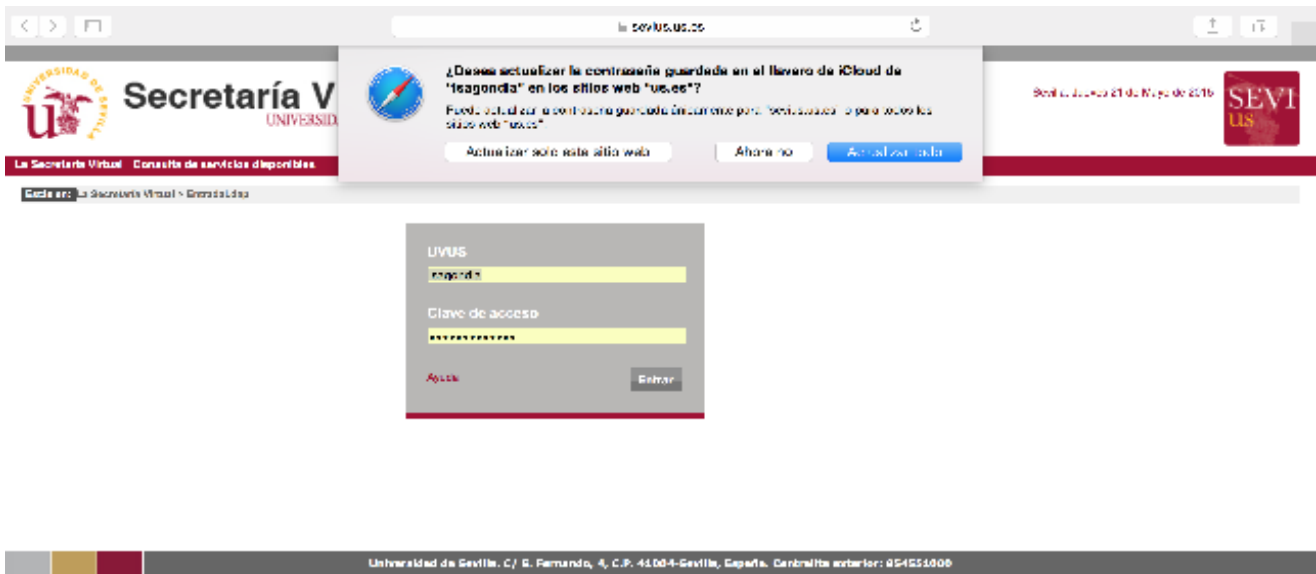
sevius.us.es

UNIVERSIDAD DE SEVILLA

Secretaría V

UNIVERSID

¿Deseas actualizar la contraseña guardada en el llavero de iCloud de "isagoncia" en los sitios web "us.es"?

Puedes actualizar la contraseña guardada únicamente para "sevius.us.es" o para todos los sitios web "us.es"

Actualizar solo este sitio web

Ahora no

Actualizar todo

Sevilla, jueves 21 de Mayo de 2015

SEVI US

La Secretaría Virtual Consulta de servicios disponibles

Está en: La Secretaría Virtual > Entrada Única

UVUS

isagoncia

Clave de acceso

••••••••••••

Ayuda

Entrar

Universidad de Sevilla. C/ S. Fernando, 4, C.P. 41004-Sevilla, España. Centralita exterior: 954551000